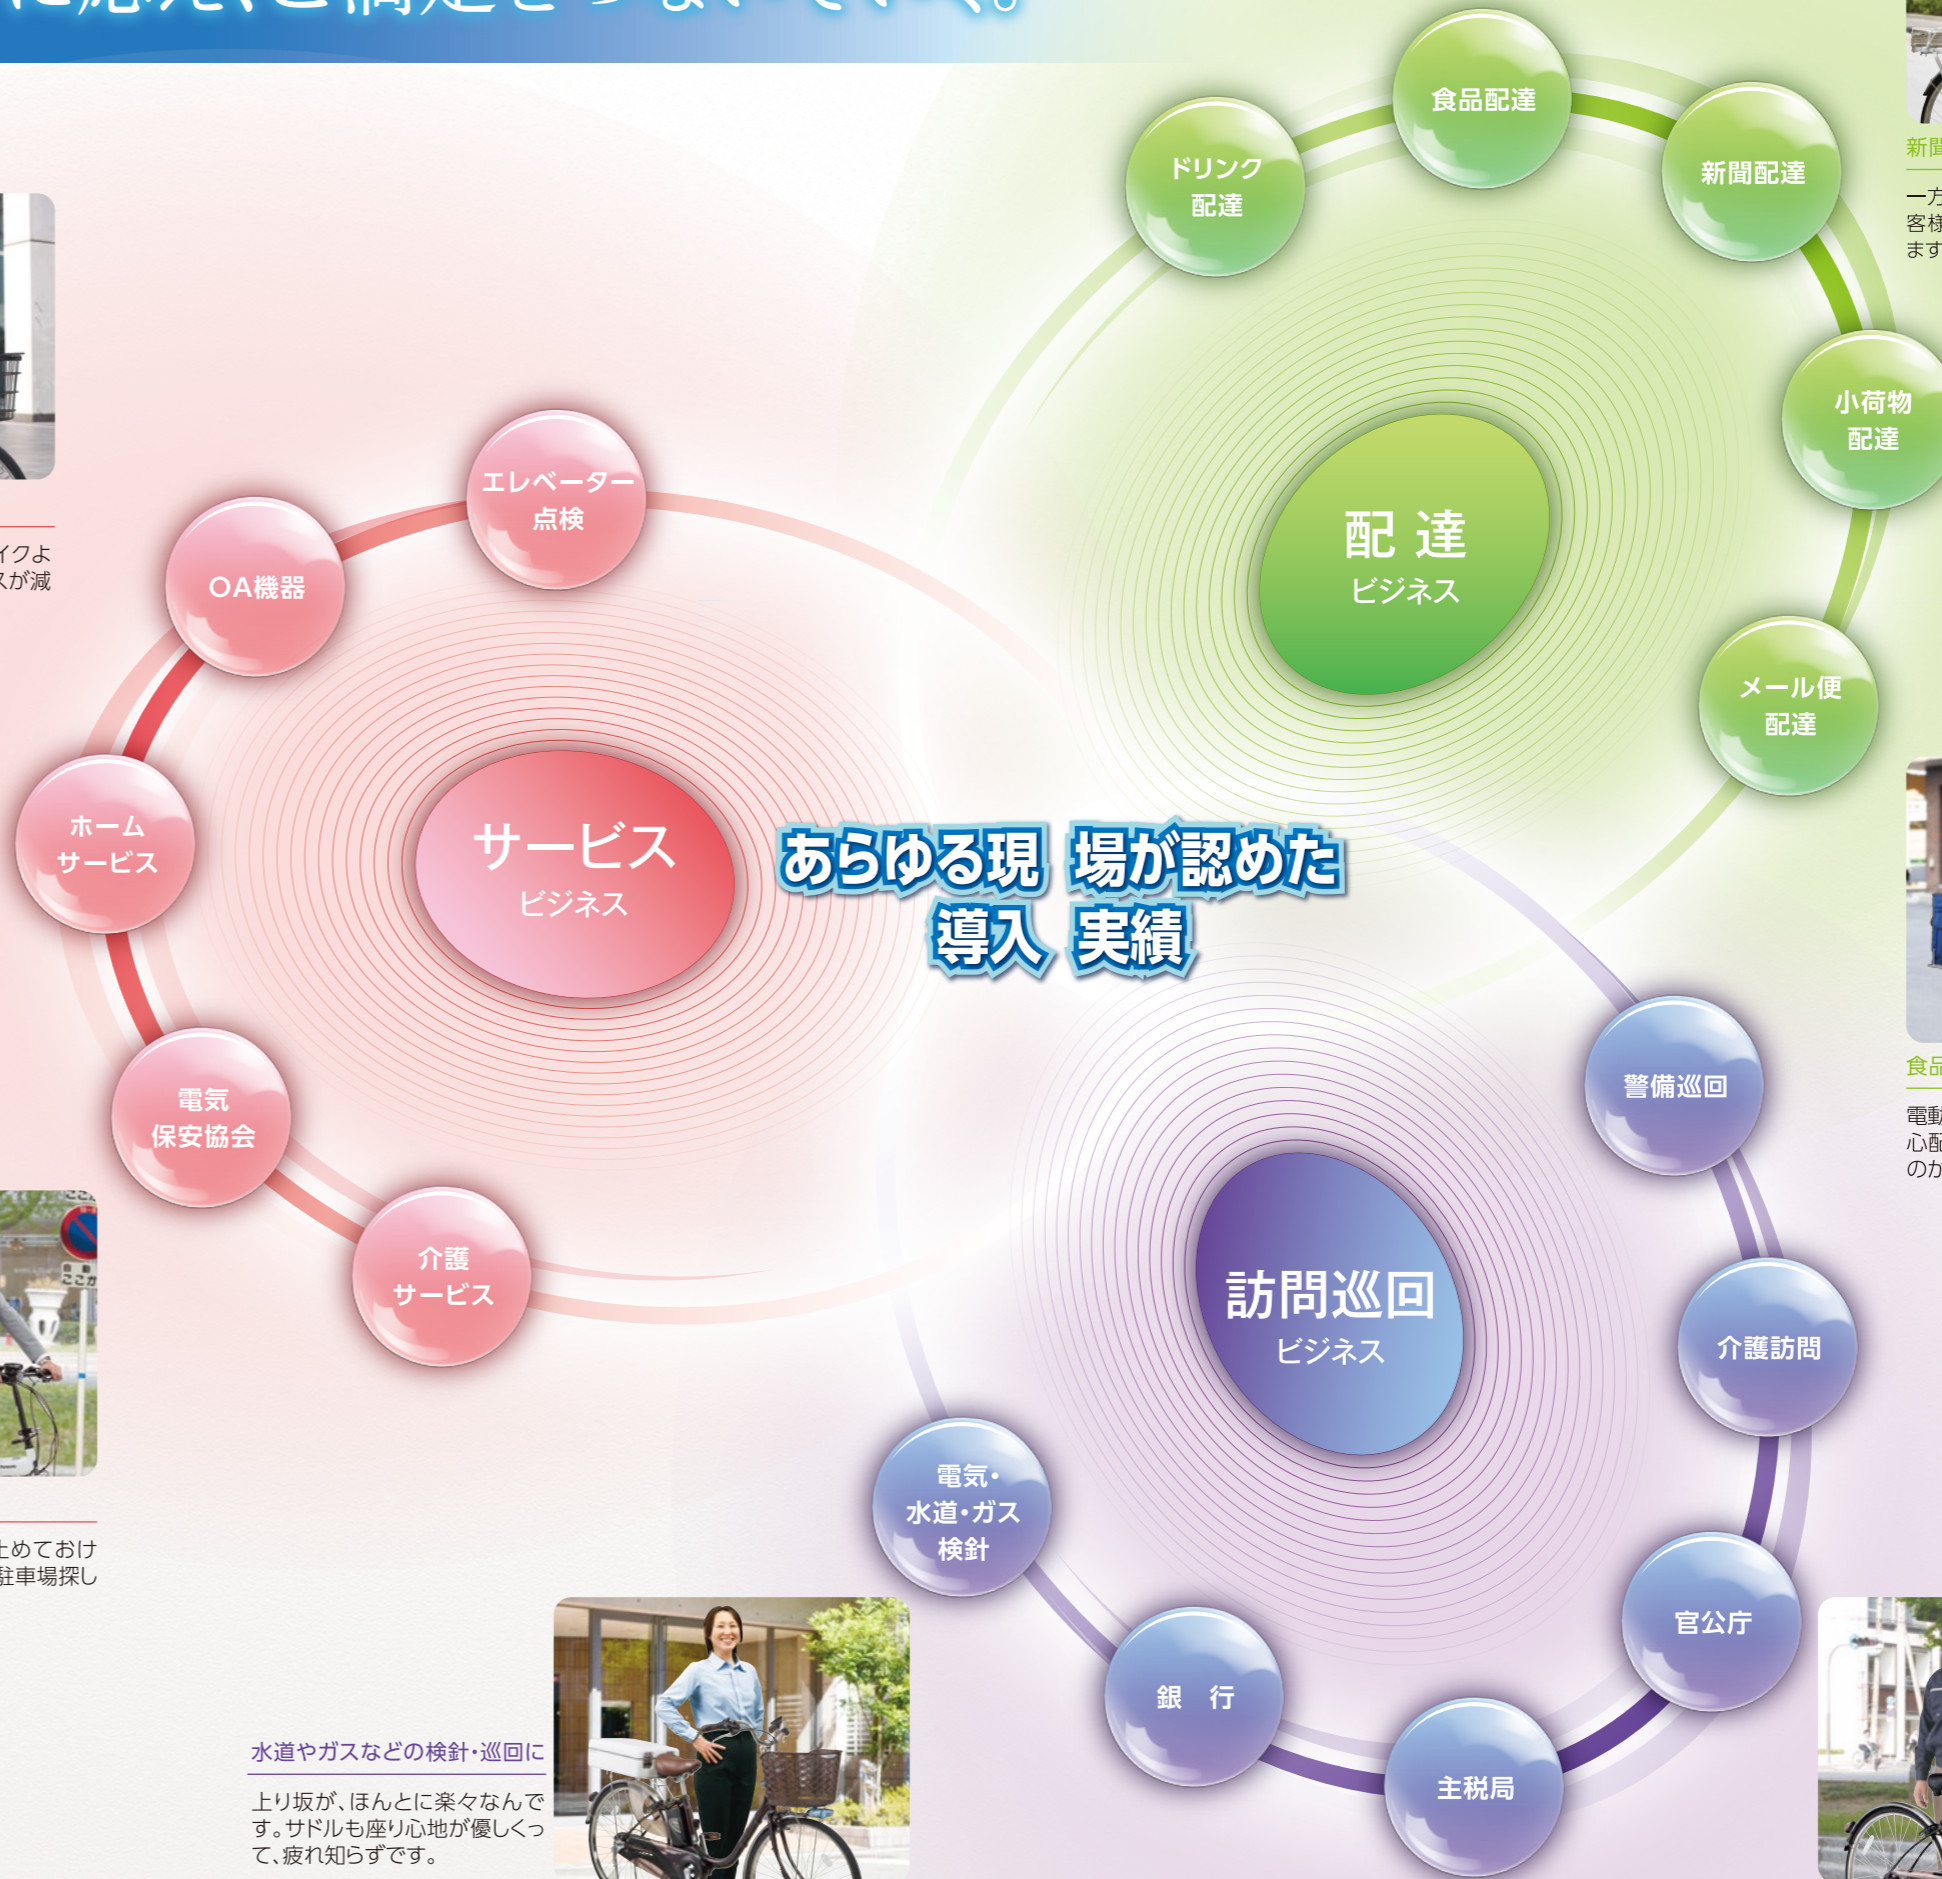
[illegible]

イクよ
スが減

エレベーター
点検

OA機器

ホーム
サービス

サービス
ビジネス

電気
保安協会

介護
サービス

止めておけ
駐車場探し

食品配達

ドリンク
配達

新聞配達

小荷物
配達

配 達
ビジネス

メール便
配達

あらゆる現場が認めた
導入実績

新聞

一方
客様
ます

食品

電動
心配
のか

警備巡回

訪問巡回
ビジネス

介護訪問

電気・
水道・ガス
検針

官公庁

銀 行

主税局

水道やガスなどの検針・巡回に

上り坂が、ほんとに楽々なんです。サドルも座り心地が優しくって、疲れ知らずです。